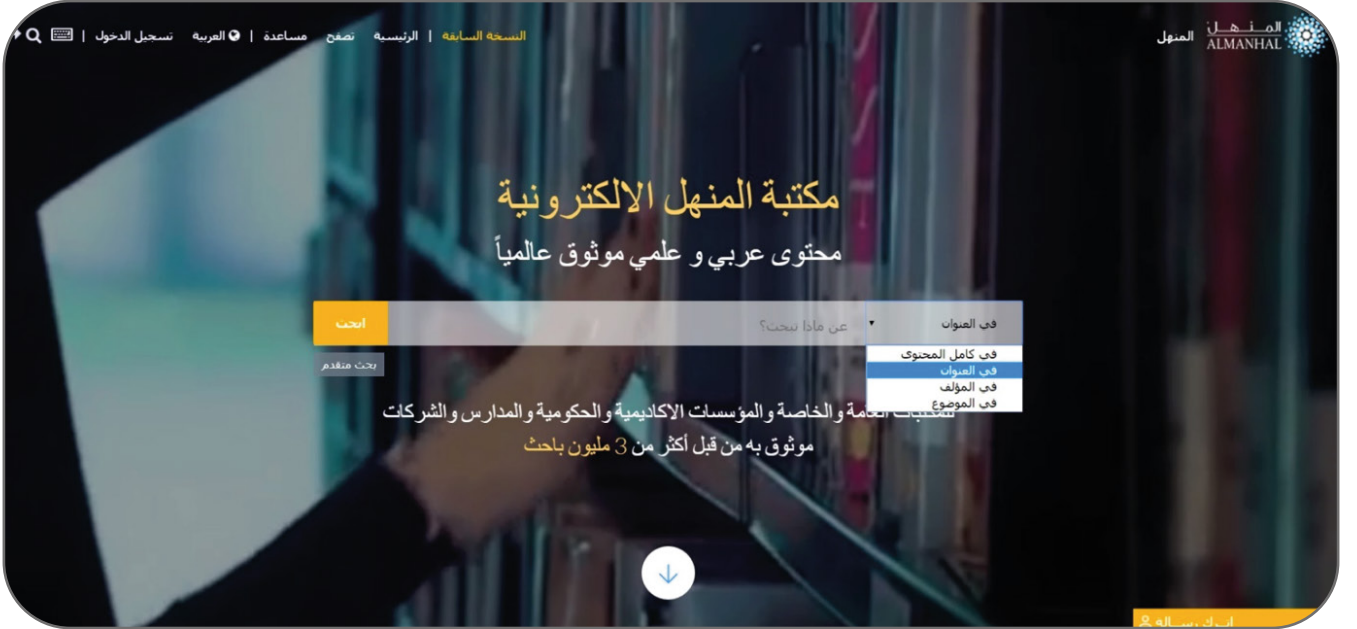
المنهل ALMANHAL المنهل

النسخة السابقة | الرئيسية تصفح مساعدة | العربية تسجيل الدخول |

مكتبة المنهل الالكترونية

محتوى عربي و علمي موثوق عالمياً

في العنوان

عن ماذا تبحث؟

ابحث

بحث متقدم

في كامل المحتوى
في العنوان
في المؤلف
في الموضوع

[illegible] العامة والخاصة والمؤسسات الاكاديمية والحكومية والمدارس والشركات

موثوق به من قبل أكثر من 3 مليون باحث

اترك رسالة